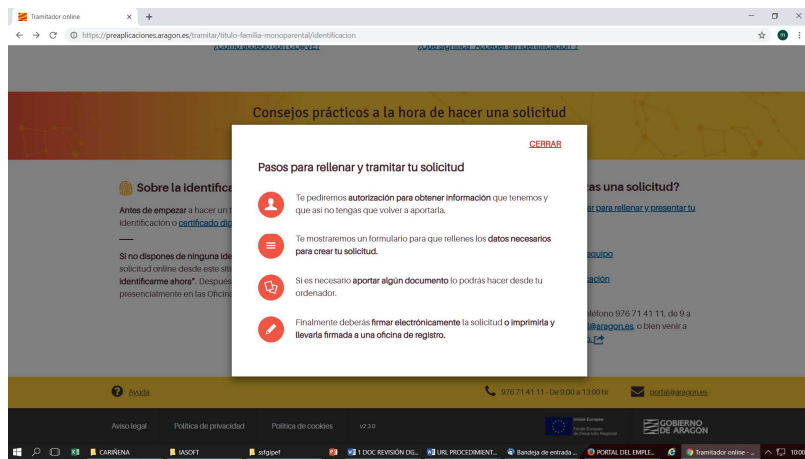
Tramitador online × +

https://preaplicaciones.aragon.es/tramitar/titulo-familia-monoparental/identificacion

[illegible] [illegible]

Consejos prácticos a la hora de hacer una solicitud

CERRAR

Pasos para rellenar y tramitar tu solicitud

Te pediremos autorización para obtener información que tenemos y que así no tengas que volver a aportarla.

Te mostraremos un formulario para que rellenes los datos necesarios para crear tu solicitud.

Si es necesario aportar algún documento lo podrás hacer desde tu ordenador.

Finalmente deberás firmar electrónicamente la solicitud o imprimirla y llevarla firmada a una oficina de registro.

Sobre la identifica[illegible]

Antes de empezar a hacer un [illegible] identificación o certificado dig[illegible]

Si no dispones de ninguna ide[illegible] solicitud online desde este siti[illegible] identificarme ahora". Después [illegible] presencialmente en las Oficina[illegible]

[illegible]as una solicitud?

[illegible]ar para rellenar y presentar tu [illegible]

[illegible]quipo

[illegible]ación

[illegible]léfono 976 71 41 11, de 9 a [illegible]@aragon.es o bien venir a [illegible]

Ayuda

976 71 41 11 - De 9:00 a 13:00 hr

portal@aragon.es

Aviso legal Política de privacidad Política de cookies v2.3.0

Unión Europea Fondo Europeo de Desarrollo Regional

GOBIERNO DE ARAGON

CARIÑENA IASOFT ssfgipef 1 DOC REVISIÓN DG... URL PROCEDIMIENT... Bandeja de entrada ... PORTAL DEL EMPLE... Tramitador online -... 10:00